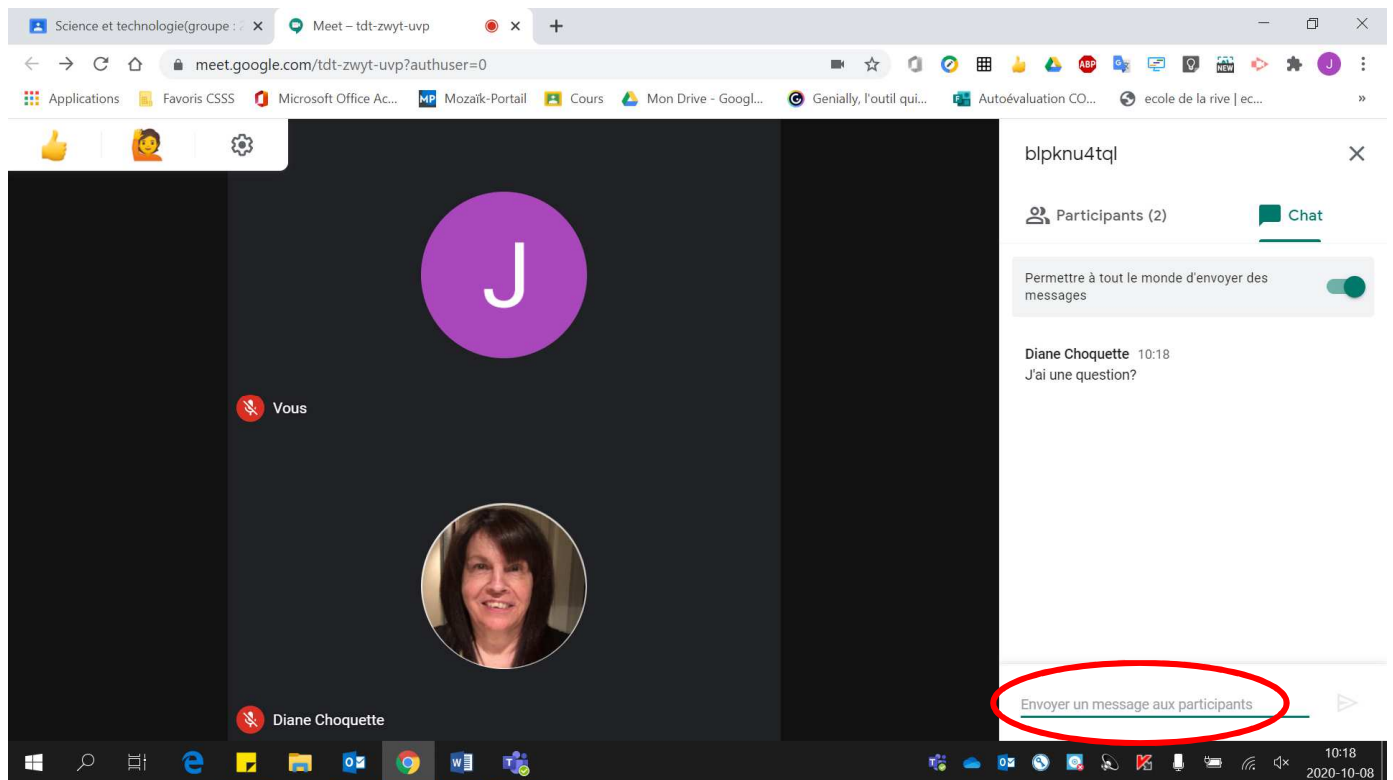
Science et technologie(groupe : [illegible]
Meet – tdt-zwyt-uvp
meet.google.com/tdt-zwyt-uvp?authuser=0
Applications
Favoris CSSS
Microsoft Office Ac...
Mozaïk-Portail
Cours
Mon Drive - Googl...
Genially, l'outil qui...
Autoévaluation CO...
ecole de la rive | ec...

J
Vous

Diane Choquette

blpknu4tql
Participants (2)
Chat
Permettre à tout le monde d'envoyer des messages
Diane Choquette 10:18
J'ai une question?
Envoyer un message aux participants

10:18
2020-10-08